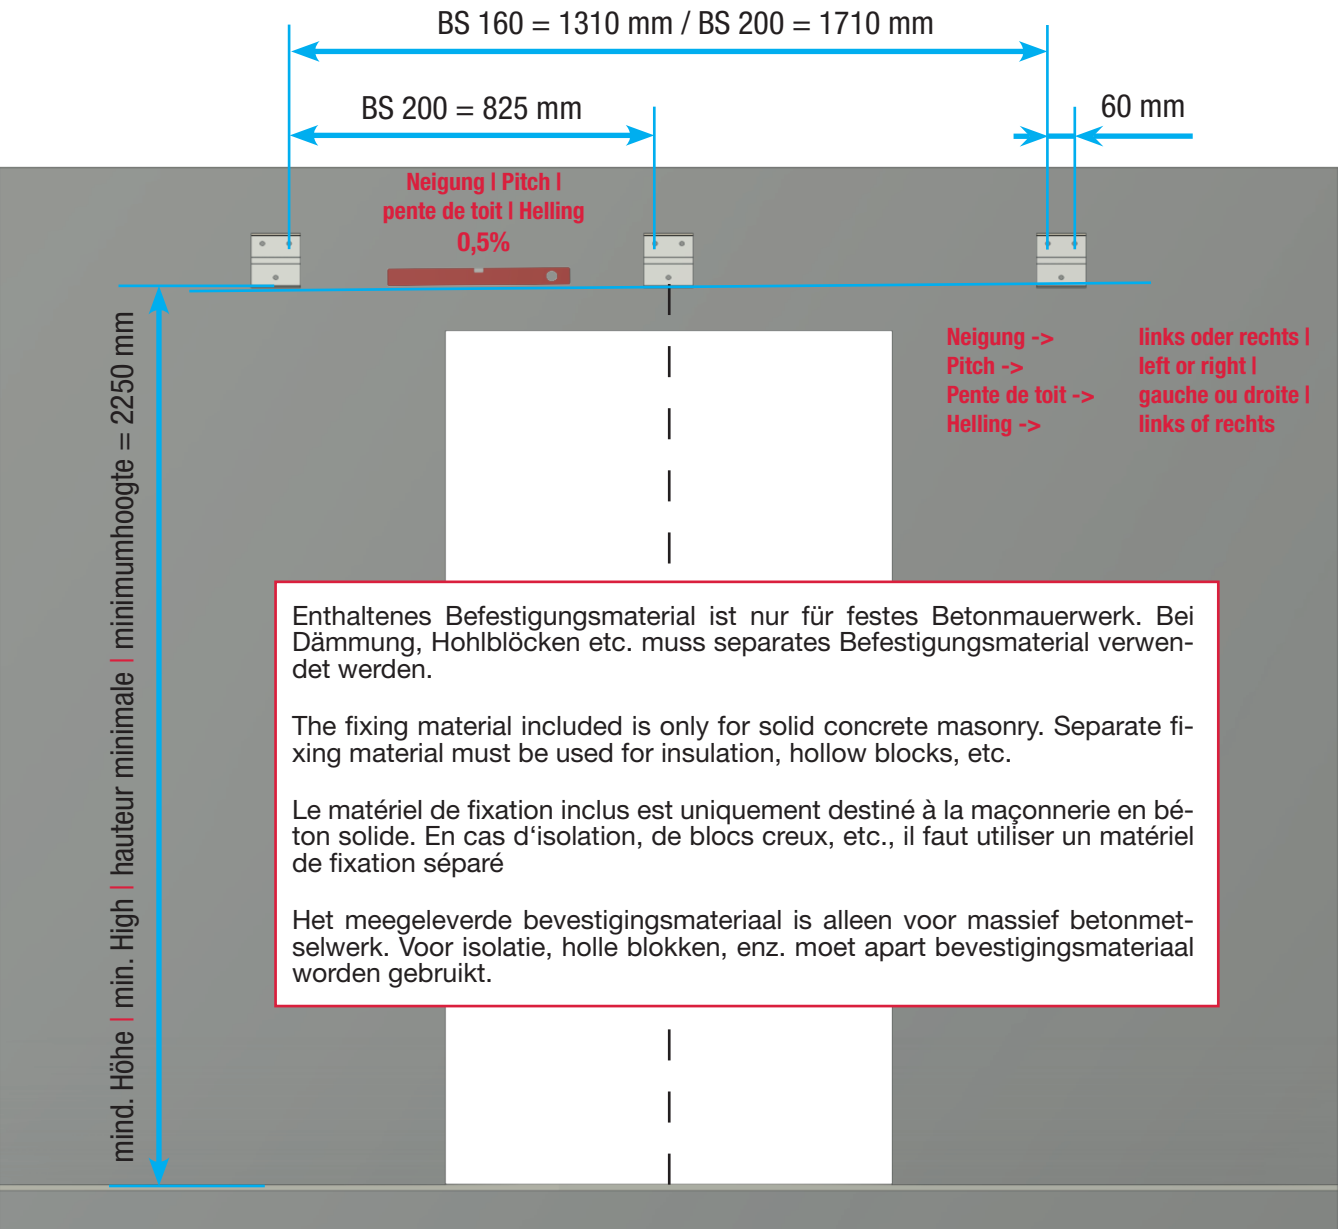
BS 160 = 1310 mm / BS 200 = 1710 mm

BS 200 = 825 mm

60 mm

Neigung | Pitch | pente de toit | Helling 0,5%

Neigung ->
Pitch ->
Pente de toit ->
Helling ->

links oder rechts |
left or right |
gauche ou droite |
links of rechts

mind. Höhe | min. High | hauteur minimale | minimumhoogte = 2250 mm

Enthaltenes Befestigungsmaterial ist nur für festes Betonmauerwerk. Bei Dämmung, Hohlblöcken etc. muss separates Befestigungsmaterial verwendet werden.

The fixing material included is only for solid concrete masonry. Separate fixing material must be used for insulation, hollow blocks, etc.

Le matériel de fixation inclus est uniquement destiné à la maçonnerie en béton solide. En cas d'isolation, de blocs creux, etc., il faut utiliser un matériel de fixation séparé

Het meegeleverde bevestigingsmateriaal is alleen voor massief betonmetselwerk. Voor isolatie, holle blokken, enz. moet apart bevestigingsmateriaal worden gebruikt.